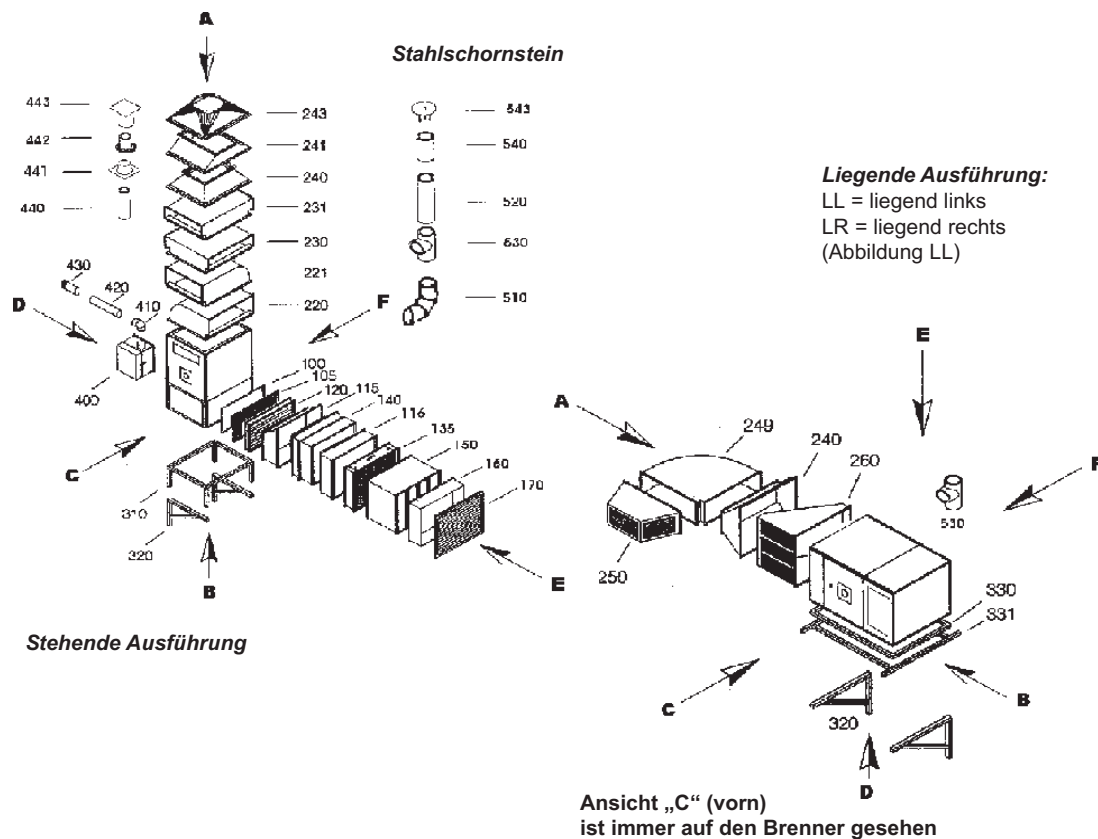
A

Stahlschornstein

443
442
441
440
243
241
240
231
230
221
220
543
540
520
530
510

Liegende Ausführung:
LL = liegend links
LR = liegend rechts
(Abbildung LL)

430
420
410
D
400
F
100
105
120
115
140
116
135
150
160
170
C
310
320
B
E

Stehende Ausführung

E
A
249
240
260
F
530
250
330
331
C
B
320
D

Ansicht „C" (vorn)
ist immer auf den Brenner gesehen